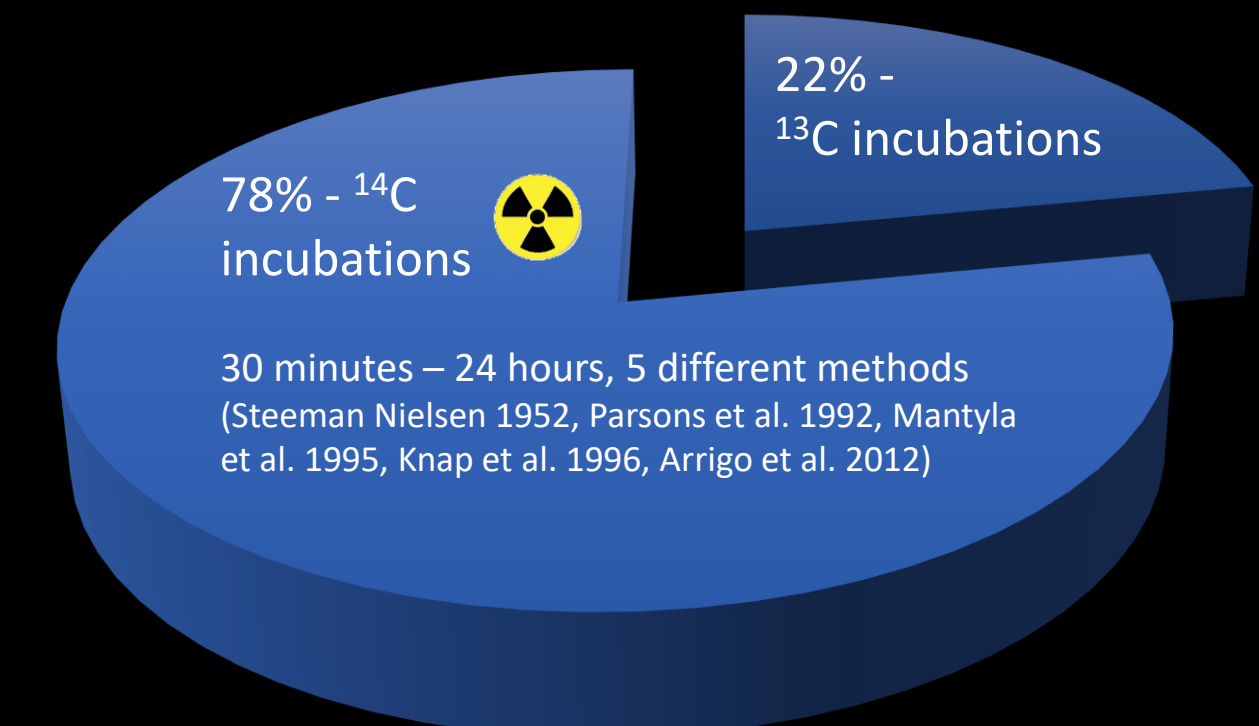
22% - $^{13}$C incubations

78% - $^{14}$C incubations

30 minutes – 24 hours, 5 different methods
(Steeman Nielsen 1952, Parsons et al. 1992, Mantyla et al. 1995, Knap et al. 1996, Arrigo et al. 2012)